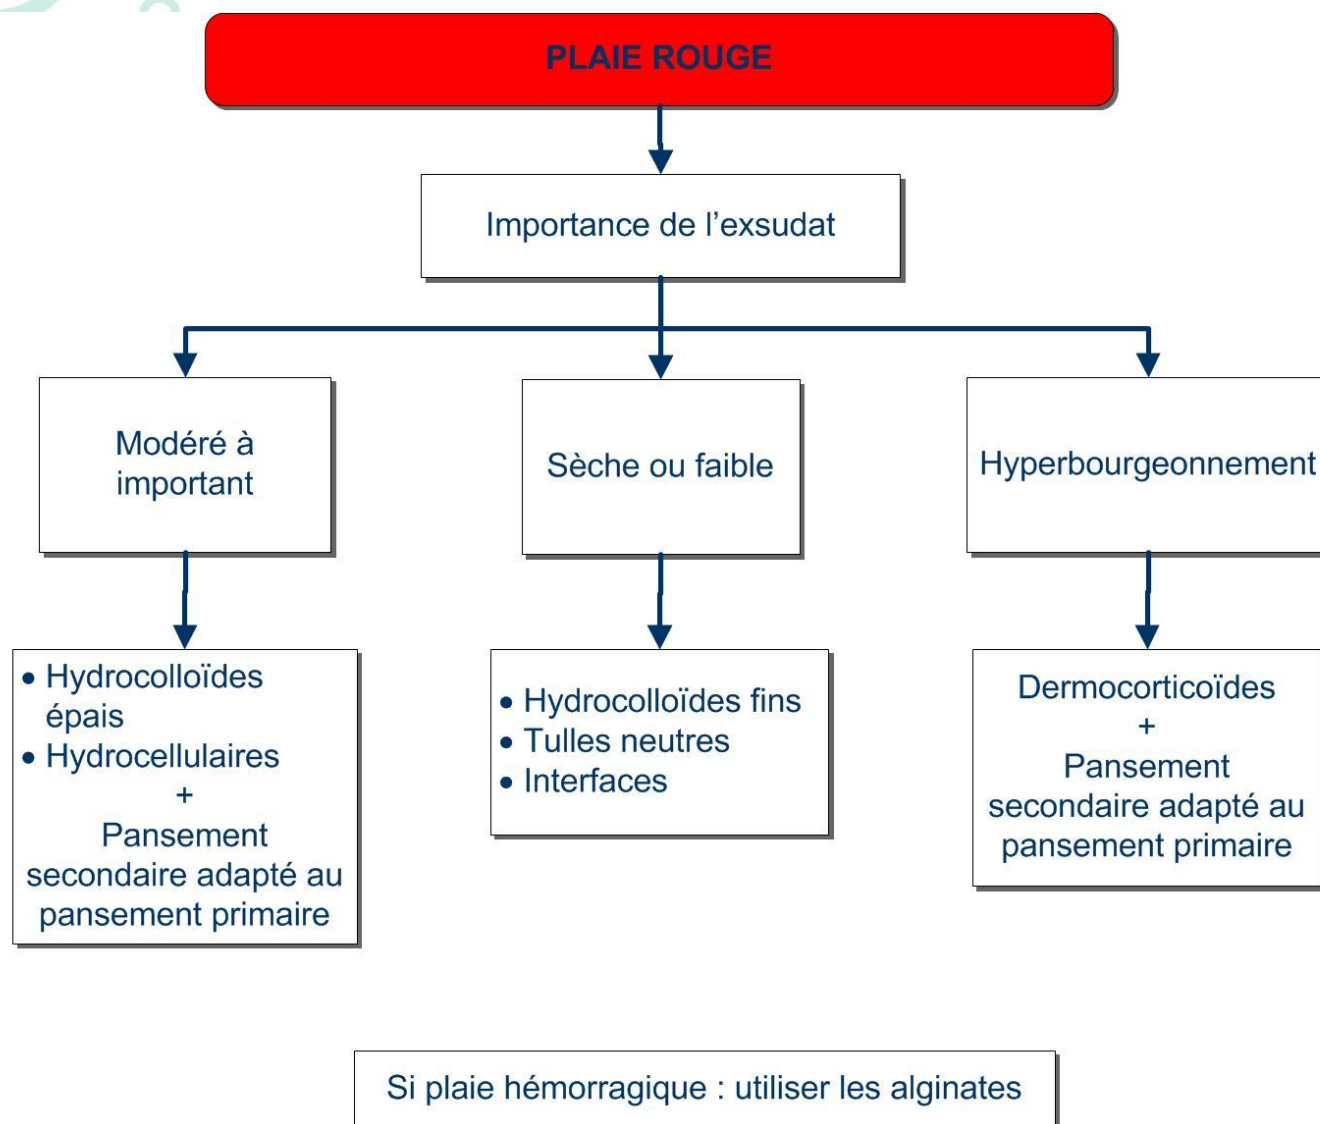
PLAIE ROUGE

Importance de l’exsudat

Modéré à important

Sèche ou faible

Hyperbourgeonnement

• Hydrocolloïdes épais
• Hydrocellulaires
+
Pansement secondaire adapté au pansement primaire

• Hydrocolloïdes fins
• Tulles neutres
• Interfaces

Dermocorticoïdes
+
Pansement secondaire adapté au pansement primaire

Si plaie hémorragique : utiliser les alginates